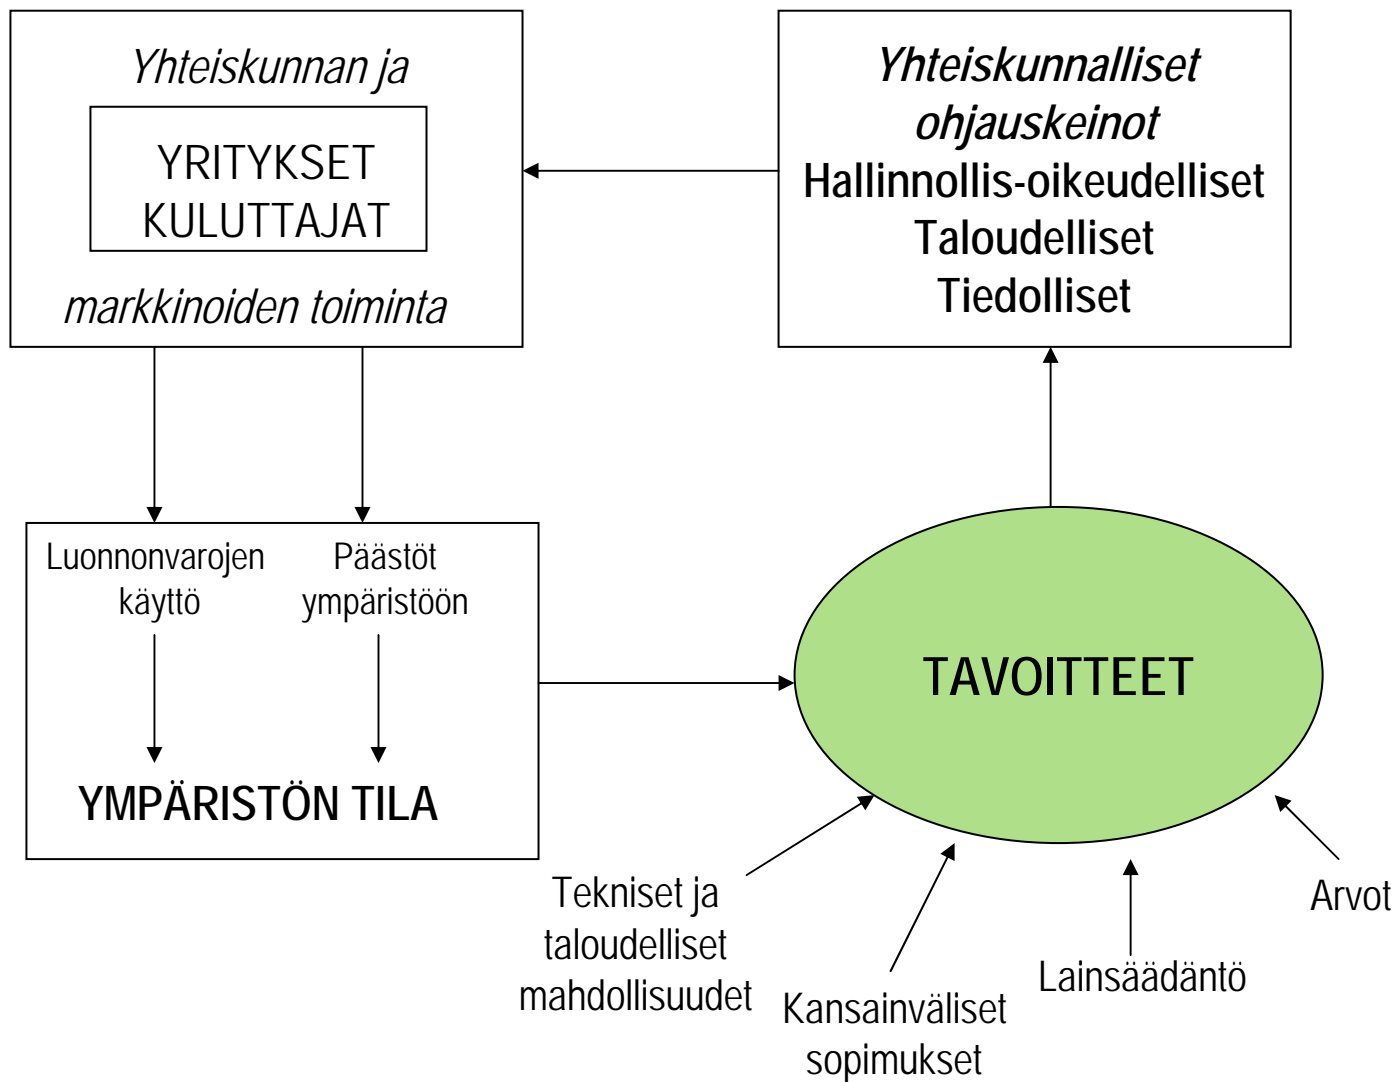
Yhteiskunnan ja

YRITYKSET
KULUTTAJAT

markkinoiden toiminta

Yhteiskunnalliset ohjauskeinot
Hallinnollis-oikeudelliset
Taloudelliset
Tiedolliset

Luonnonvarojen käyttö

Päästöt ympäristöön

YMPÄRISTÖN TILA

TAVOITTEET

Tekniset ja taloudelliset mahdollisuudet

Kansainväliset sopimukset

Lainsäädäntö

Arvot